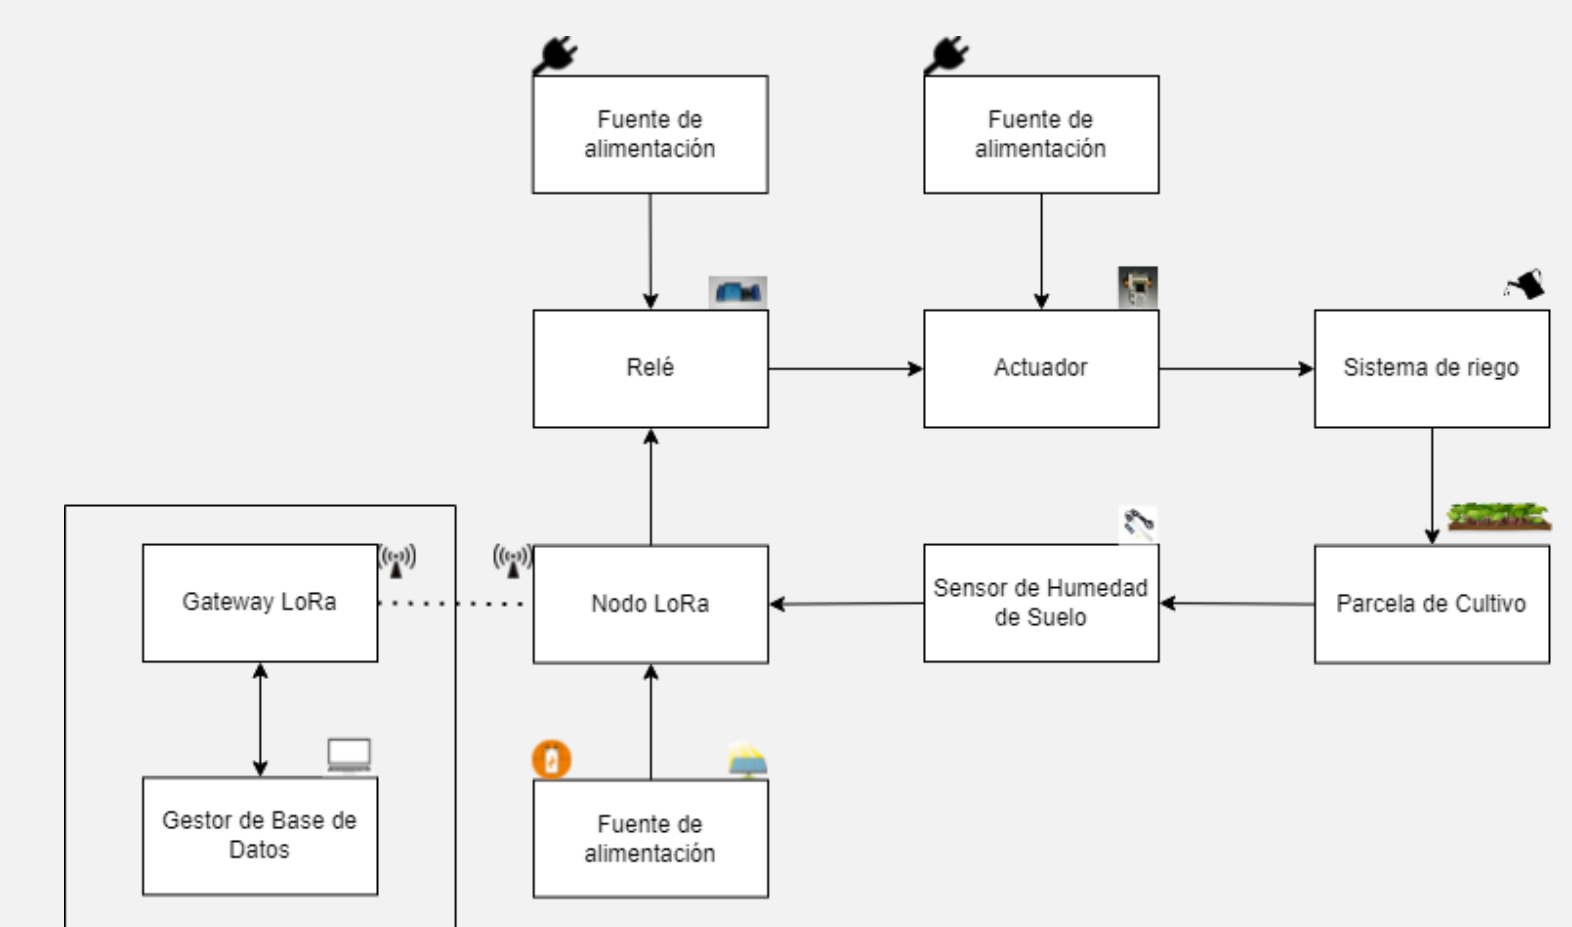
Fuente de alimentación

Fuente de alimentación

Relé

Actuador

Sistema de riego

Gateway LoRa

Nodo LoRa

Sensor de Humedad de Suelo

Parcela de Cultivo

Gestor de Base de Datos

Fuente de alimentación